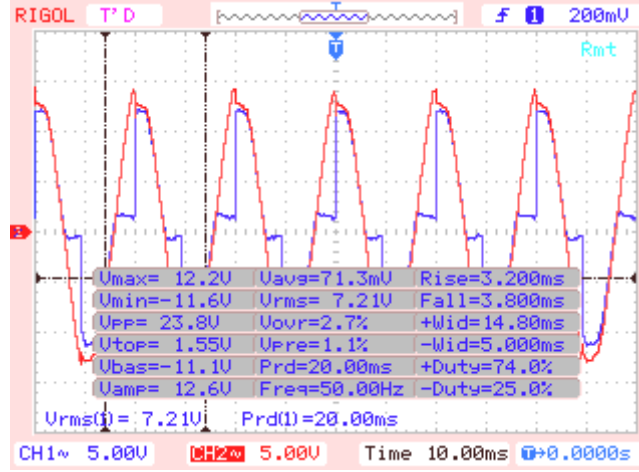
RIGOL T'D T 1 200mV

T

Rmt

2

| Vmax= 12.2V | Vavg=71.3mV | Rise=3.200ms |
|---|---|---|
| Vmin=-11.6V | Vrms= 7.21V | Fall=3.800ms |
| Vpp= 23.8V | Vovr=2.7% | +Wid=14.80ms |
| Vtop= 1.55V | Vpre=1.1% | -Wid=5.000ms |
| Vbas=-11.1V | Prd=20.00ms | +Duty=74.0% |
| Vamp= 12.6V | Freq=50.00Hz | -Duty=25.0% |

Vrms(1)= 7.21V Prd(1)=20.00ms

CH1~ 5.00V CH2~ 5.00V Time 10.00ms T→0.0000s